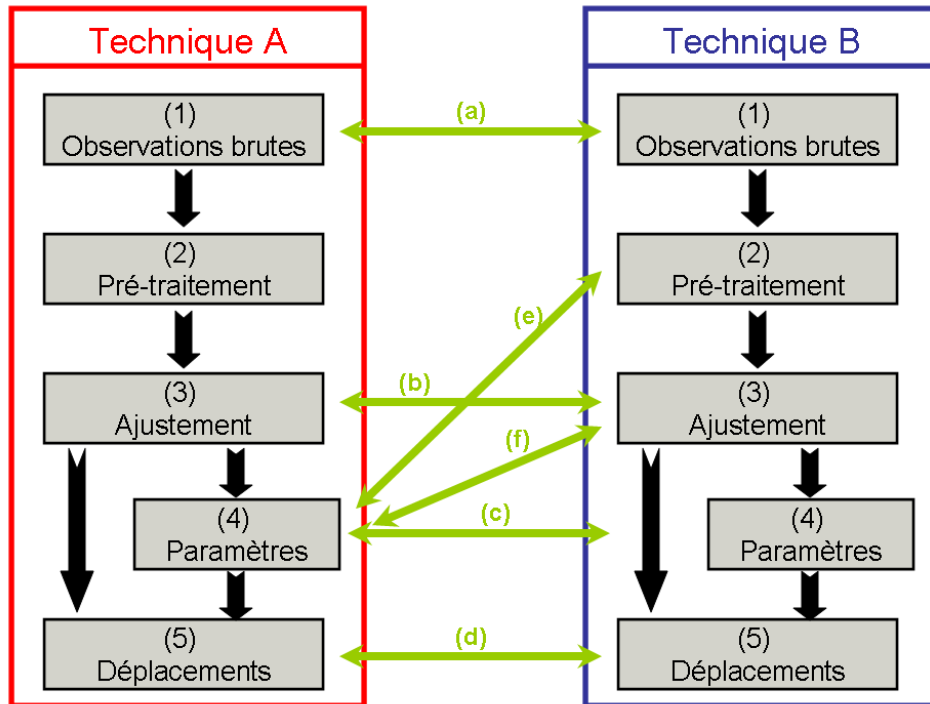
Technique A

(1)
Observations brutes

(2)
Pré-traitement

(3)
Ajustement

(4)
Paramètres

(5)
Déplacements

(a)

(e)

(b)

(f)

(c)

(d)

Technique B

(1)
Observations brutes

(2)
Pré-traitement

(3)
Ajustement

(4)
Paramètres

(5)
Déplacements